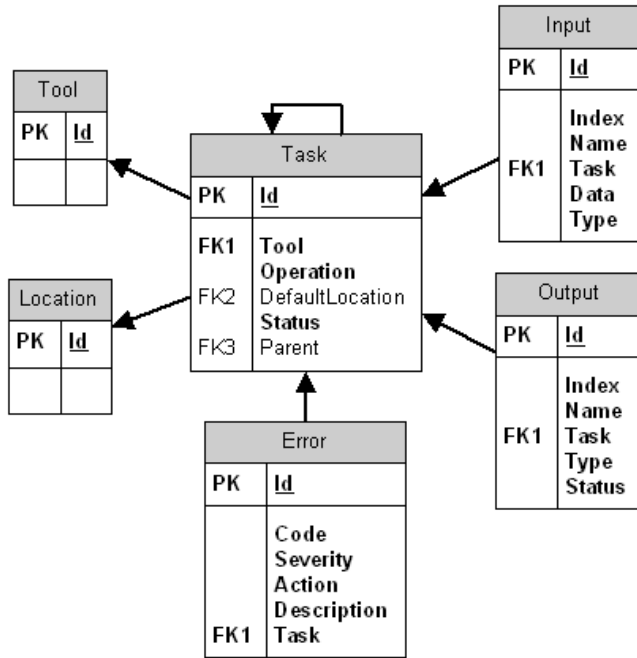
Tool

| PK | Id |
|---|---|
| | |

Location

| PK | Id |
|---|---|
| | |

Task

| PK | Id |
|---|---|
| FK1<br><br>FK2<br><br>FK3 | Tool<br>Operation<br>DefaultLocation<br>Status<br>Parent |

Input

| PK | Id |
|---|---|
| FK1 | Index<br>Name<br>Task<br>Data<br>Type |

Output

| PK | Id |
|---|---|
| FK1 | Index<br>Name<br>Task<br>Type<br>Status |

Error

| PK | Id |
|---|---|
| FK1 | Code<br>Severity<br>Action<br>Description<br>Task |